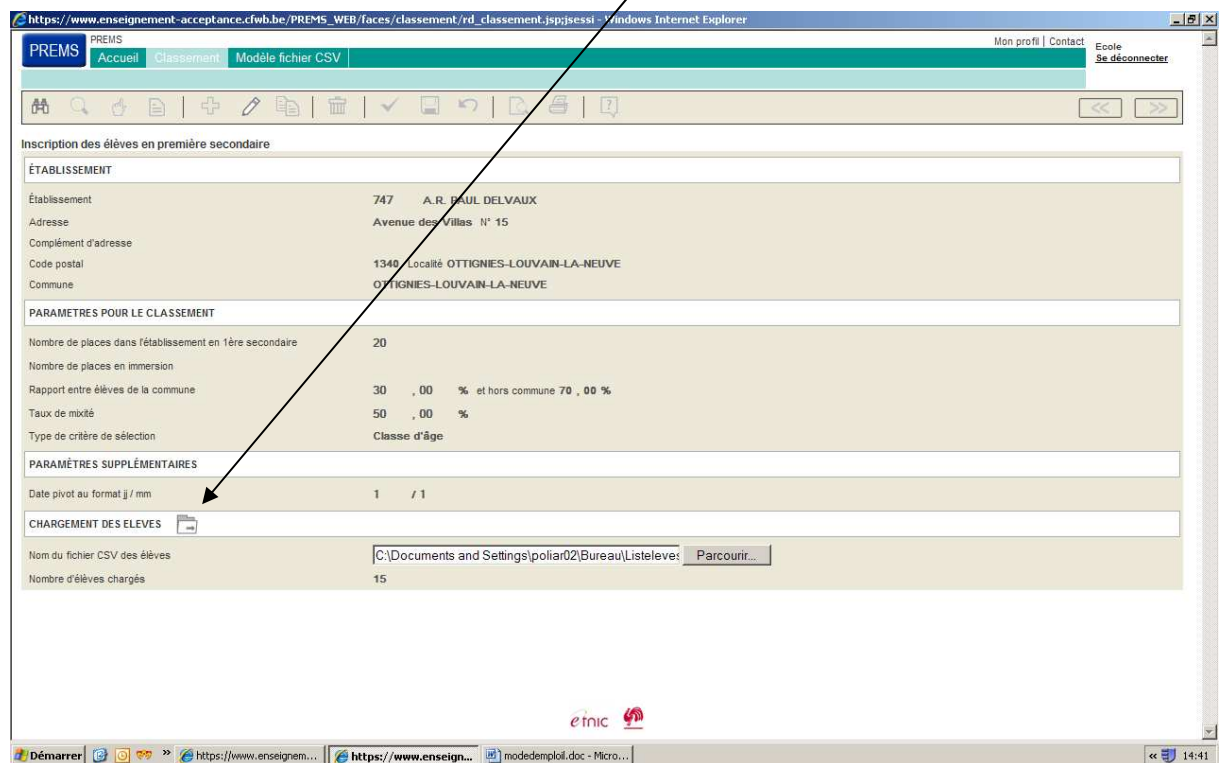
https://www.enseignement-acceptance.cfwb.be/PREMS_WEB/faces/classement/rd_classement.jsp;jsessi - Windows Internet Explorer

PREMS PREMS Accueil Classement Modèle fichier CSV

Mon profil | Contact Ecole Se déconnecter

<< >>

Inscription des élèves en première secondaire

ÉTABLISSEMENT

Établissement 747 A.R. PAUL DELVAUX
Adresse Avenue des Villas N° 15
Complément d'adresse
Code postal 1340 Localité OTTIGNIES-LOUVAIN-LA-NEUVE
Commune OTTIGNIES-LOUVAIN-LA-NEUVE

PARAMETRES POUR LE CLASSEMENT

Nombre de places dans l'établissement en 1ère secondaire 20
Nombre de places en immersion
Rapport entre élèves de la commune 30 , 00 % et hors commune 70 , 00 %
Taux de mixité 50 , 00 %
Type de critère de sélection Classe d'âge

PARAMÈTRES SUPPLÉMENTAIRES

Date pivot au format jj / mm 1 / 1

CHARGEMENT DES ELEVES

Nom du fichier CSV des élèves C:\Documents and Settings\poliar02\Bureau\Listeleves Parcourir...
Nombre d'élèves chargés 15

etnic

Démarrer https://www.enseignem... https://www.enseign... modedemploil.doc - Micro... 14:41